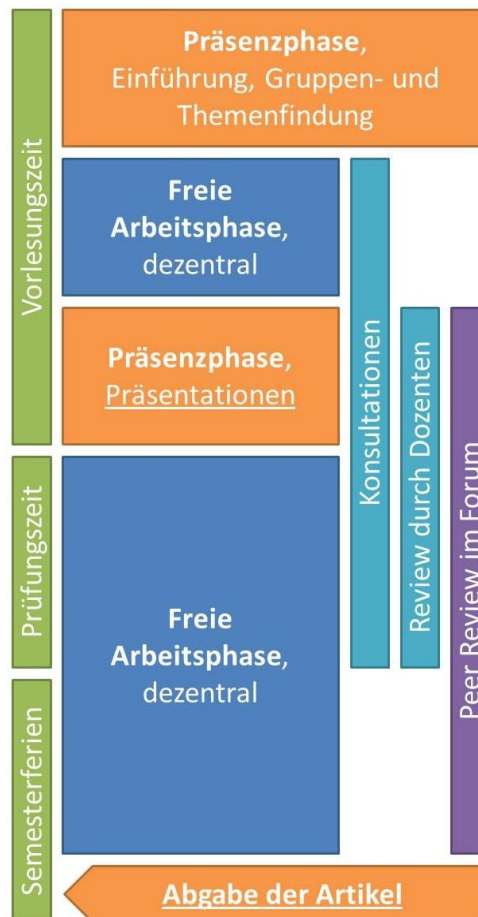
Vorlesungszeit

Prüfungszeit

Semesterferien

**Präsenzphase**, Einführung, Gruppen- und Themenfindung

**Freie Arbeitsphase**, dezentral

**Präsenzphase**, Präsentationen

**Freie Arbeitsphase**, dezentral

Konsultationen

Review durch Dozenten

Peer Review im Forum

**Abgabe der Artikel**